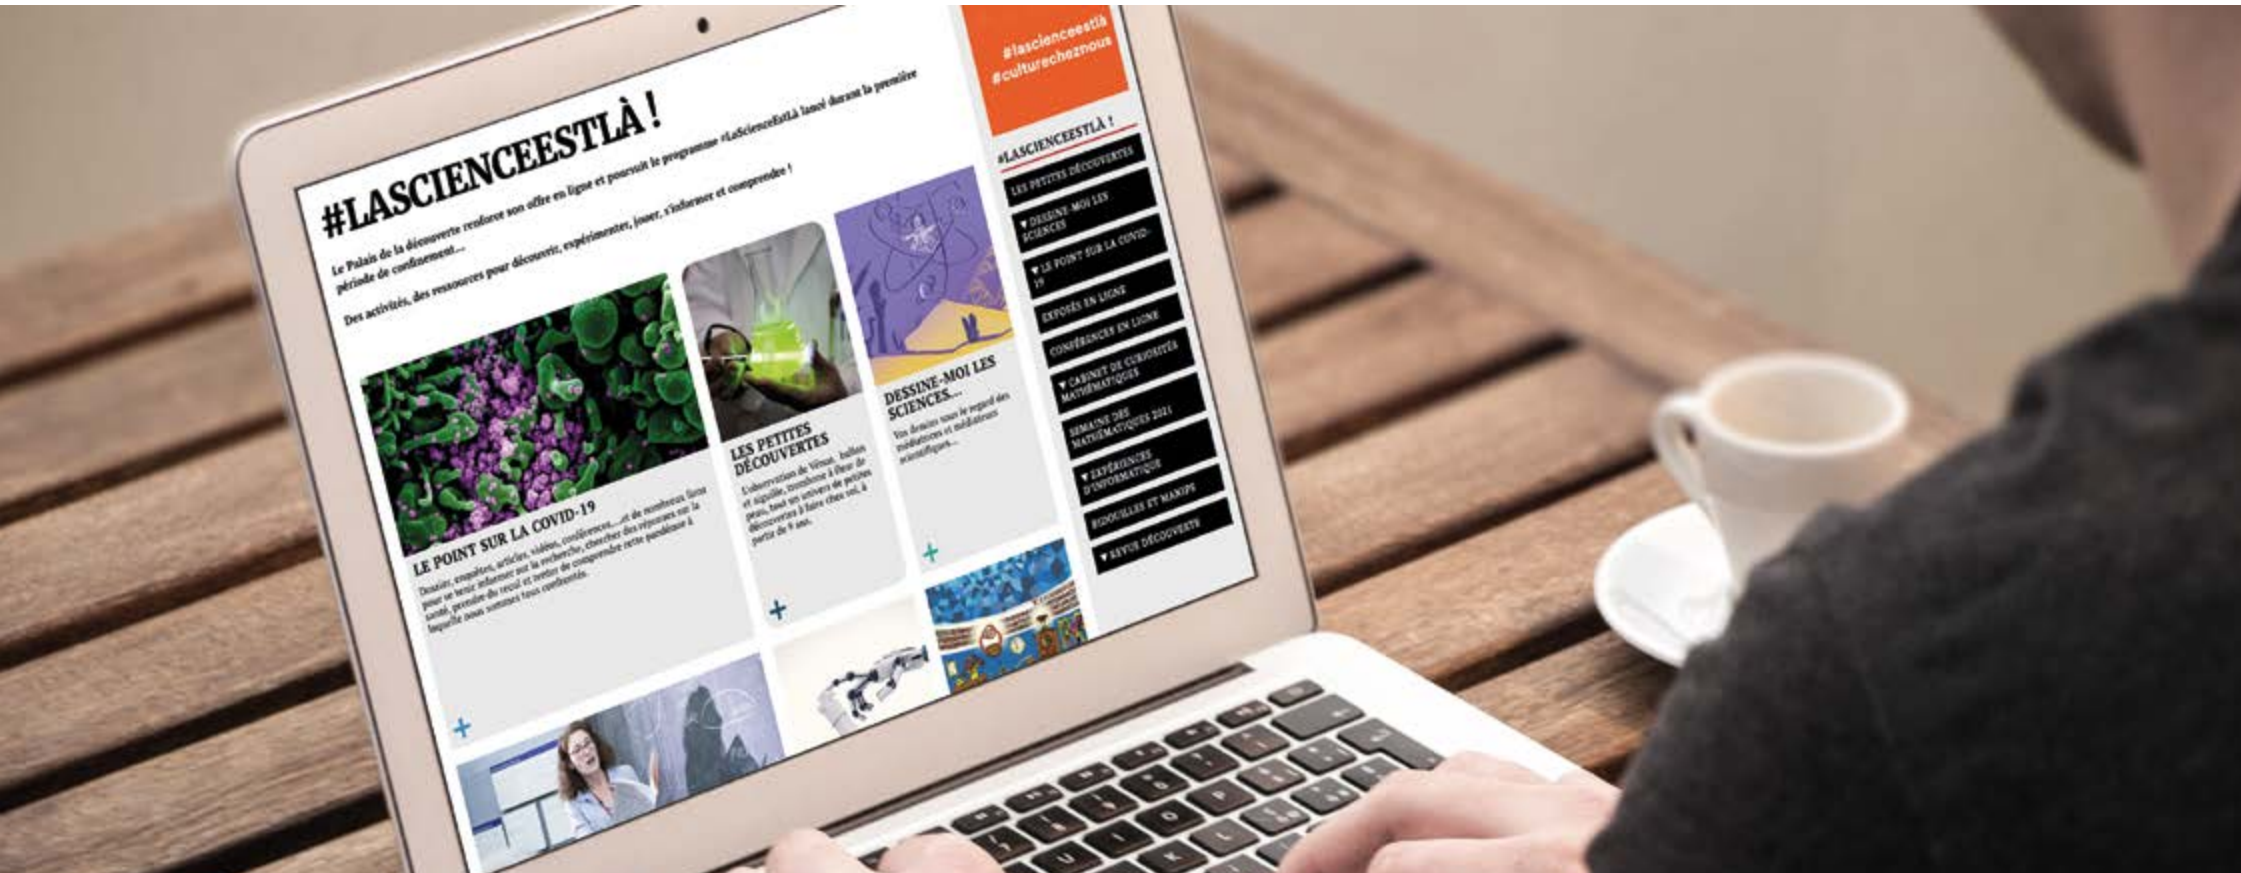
#LASCIENCEESTLÀ !

Le Palais de la découverte renforce son offre en ligne et poursuit le programme #LaScienceEstLà lancé durant la première période de confinement...

Des activités, des ressources pour découvrir, expérimenter, jouer, s'informer et comprendre !

LE POINT SUR LA COVID-19

Dossier, enquêtes, articles, vidéos, conférences... et de nombreux liens pour se tenir informer sur la recherche, chercher des réponses sur la santé, prendre du recul et tenter de comprendre cette pandémie à laquelle nous sommes tous confrontés.

+

LES PETITES DÉCOUVERTES

L'observation de Vénus, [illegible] et aiguille, trombone à fleur de peau, tout un univers de petites découvertes à faire chez soi, à partir de 9 ans.

+

DESSINE-MOI LES SCIENCES...

Vos dessins sous le regard des médiateurs et médiatrices scientifiques...

+

#lascienceestlà
#culturecheznous

#LASCIENCEESTLÀ !

LES PETITES DÉCOUVERTES

▼ DESSINE-MOI LES SCIENCES

▼ LE POINT SUR LA COVID-19

EXPOSÉS EN LIGNE

CONFÉRENCES EN LIGNE

▼ CABINET DE CURIOSITÉS MATHÉMATIQUES

SEMAINE DES MATHÉMATIQUES 2021

▼ EXPÉRIENCES D'INFORMATIQUE

#DOCULLES ET MANIPS

▼ REVUE DÉCOUVERTE